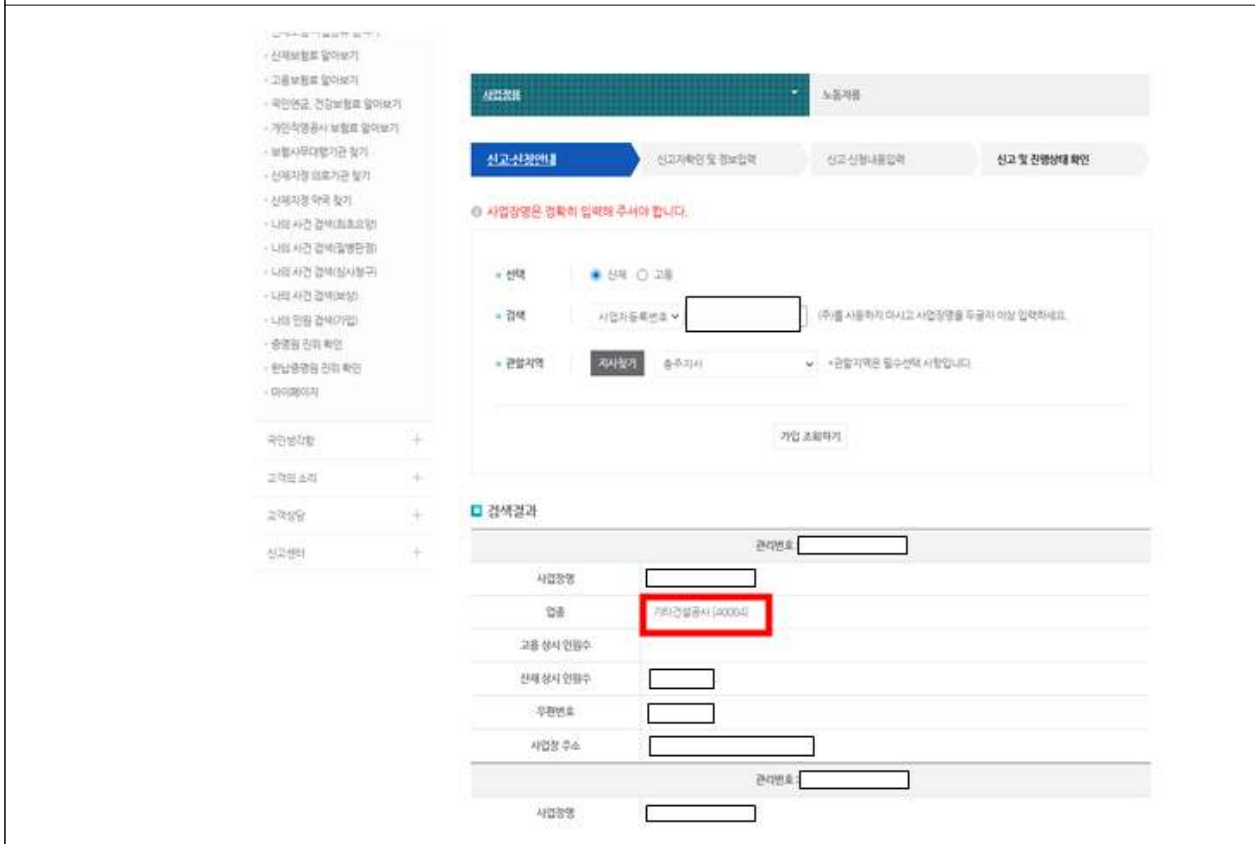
- 산재보험료 알아보기
- 고용보험료 알아보기
- 국민연금, 건강보험료 알아보기
- 개인직영공사 보험료 알아보기
- 보험사무대행기관 찾기
- 산재지정 의료기관 찾기
- 산재지정 약국 찾기
- 나의 사건 검색(최초요양)
- 나의 사건 검색(질병판정)
- 나의 사건 검색(심사청구)
- 나의 사건 검색(보상)
- 나의 민원 검색(가입)
- 증명원 진위 확인
- 완납증명원 진위 확인
- 마이페이지

국민생각함 +
고객의 소리 +
고객상담 +
신고센터 +

사업장용 | 노동자용

신고·신청안내 | 신고자확인 및 정보입력 | 신고·신청내용입력 | 신고 및 진행상태 확인

사업장명은 정확히 입력해 주셔야 합니다.

• 선택 ● 산재 ○ 고용
• 검색 사업자등록번호 (주)를 사용하지 마시고 사업장명을 두글자 이상 입력하세요.
• 관할지역 지사찾기 충주지사 *관할지역은 필수선택 사항입니다.

가입 조회하기

검색결과

| 관리번호 | |
|---|---|
| 사업장명 | |
| 업종 | 기타건설공사 (40004) |
| 고용 상시 인원수 | |
| 산재 상시 인원수 | |
| 우편번호 | |
| 사업장 주소 | |
| 관리번호 | |
| 사업장명 | |